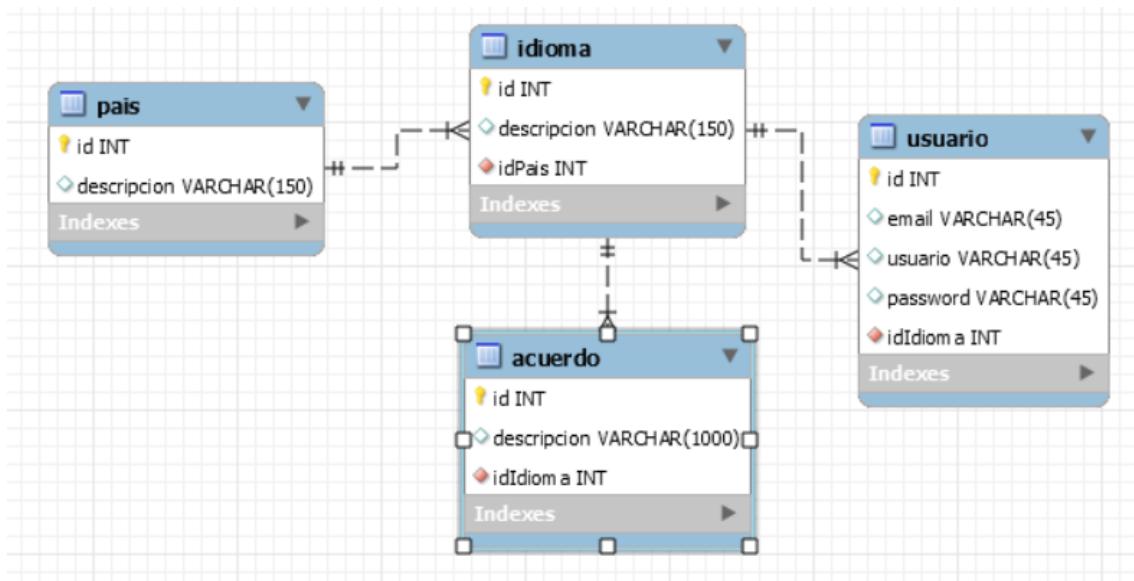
pais
id INT
descripcion VARCHAR(150)
Indexes

idioma
id INT
descripcion VARCHAR(150)
idPais INT
Indexes

usuario
id INT
email VARCHAR(45)
usuario VARCHAR(45)
password VARCHAR(45)
idIdiom a INT
Indexes

acuerdo
id INT
descripcion VARCHAR(1000)
idIdiom a INT
Indexes